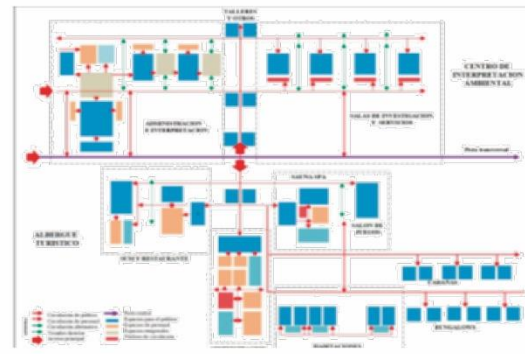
TALLERES Y OTROS

CENTRO DE INTERPRETACION AMBIENTAL

ADMINISTRACION E INTERPRETACION

SALAS DE INVESTIGACION Y SERVICIOS

Flujo transversal

ALBERGUE TURISTICO

SAUNA SPA

SALON DE JUEGOS

SUM Y RESTAURANTE

CABAÑAS

BUNGALOWS

HABITACIONES

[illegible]